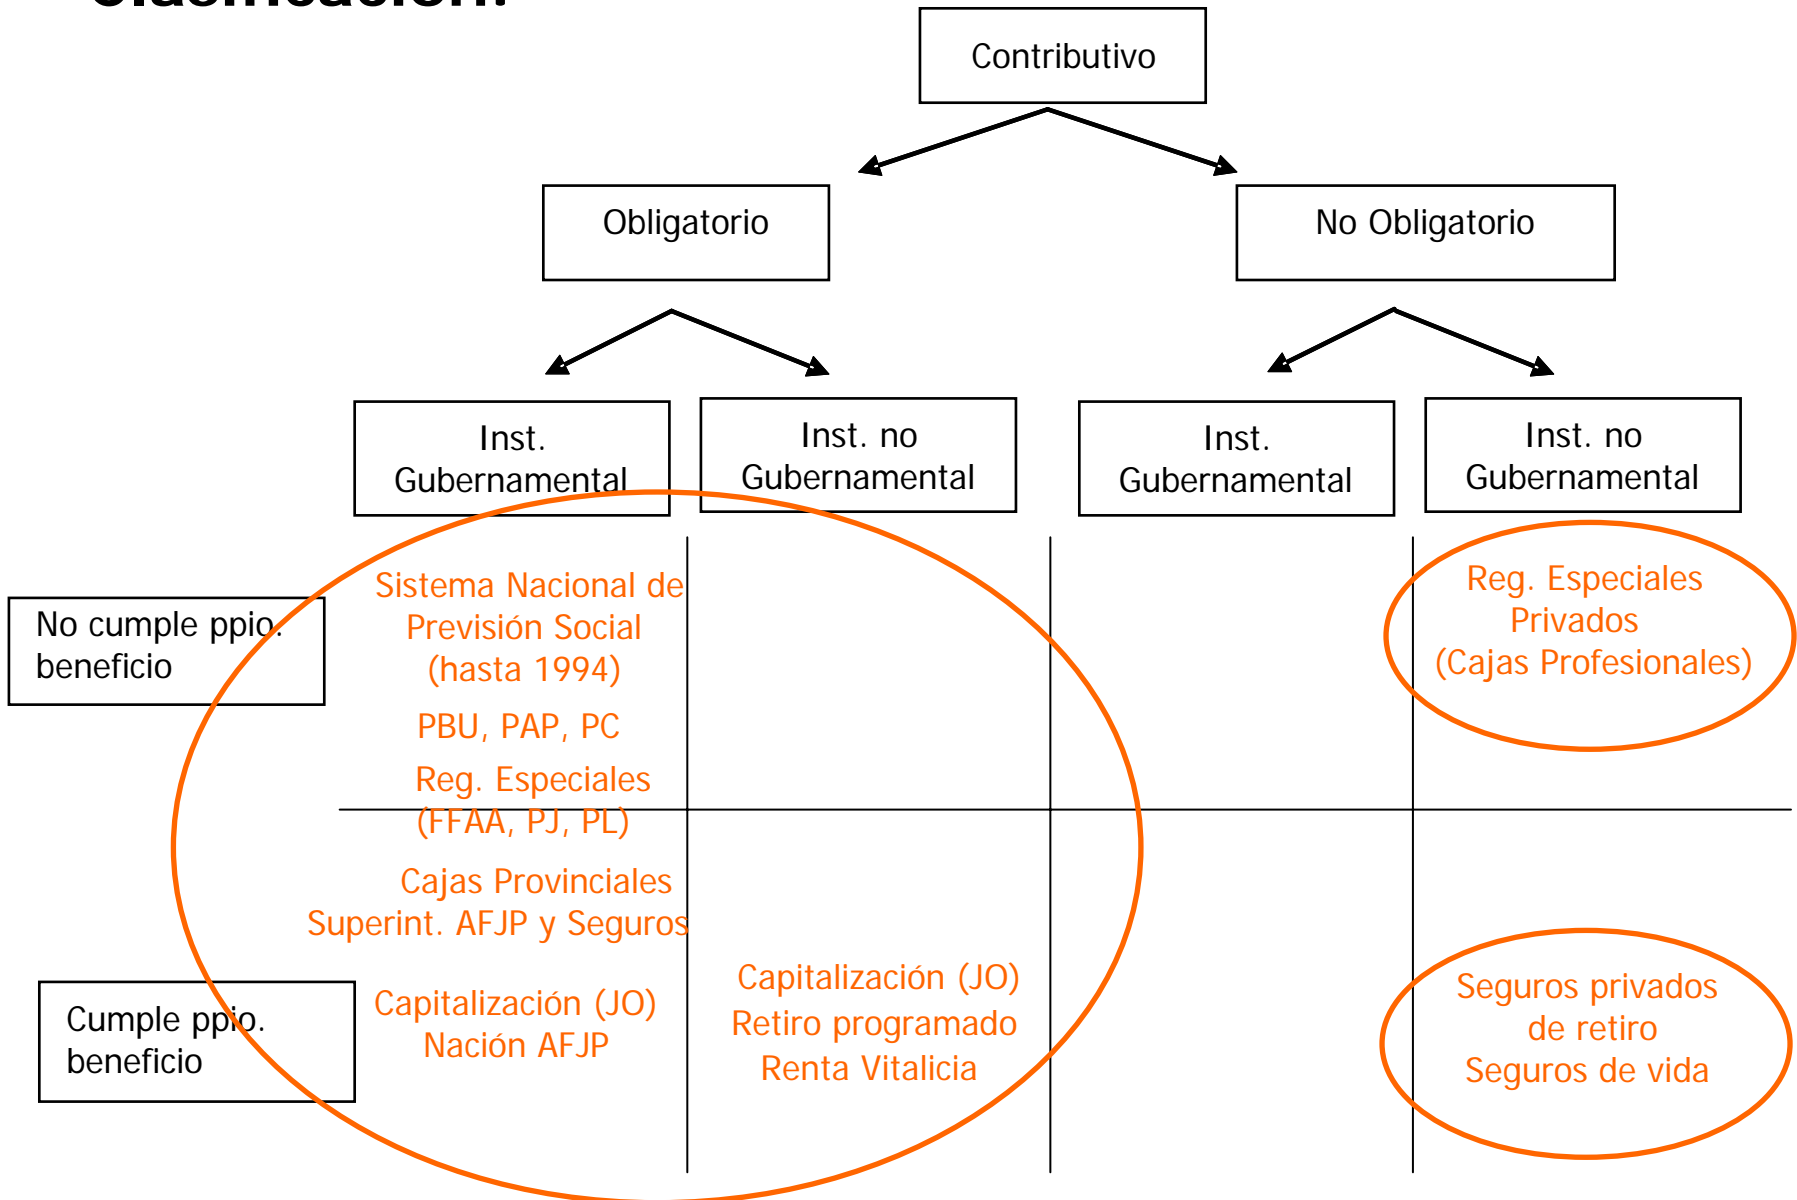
Clasificación:

Contributivo

Obligatorio

No Obligatorio

Inst. Gubernamental

Inst. no Gubernamental

Inst. Gubernamental

Inst. no Gubernamental

No cumple ppio. beneficio

Sistema Nacional de Previsión Social (hasta 1994)

PBU, PAP, PC

Reg. Especiales (FFAA, PJ, PL)

Cajas Provinciales
Superint. AFJP y Seguros

Reg. Especiales Privados (Cajas Profesionales)

Cumple ppio. beneficio

Capitalización (JO)
Nación AFJP

Capitalización (JO)
Retiro programado
Renta Vitalicia

Seguros privados de retiro
Seguros de vida